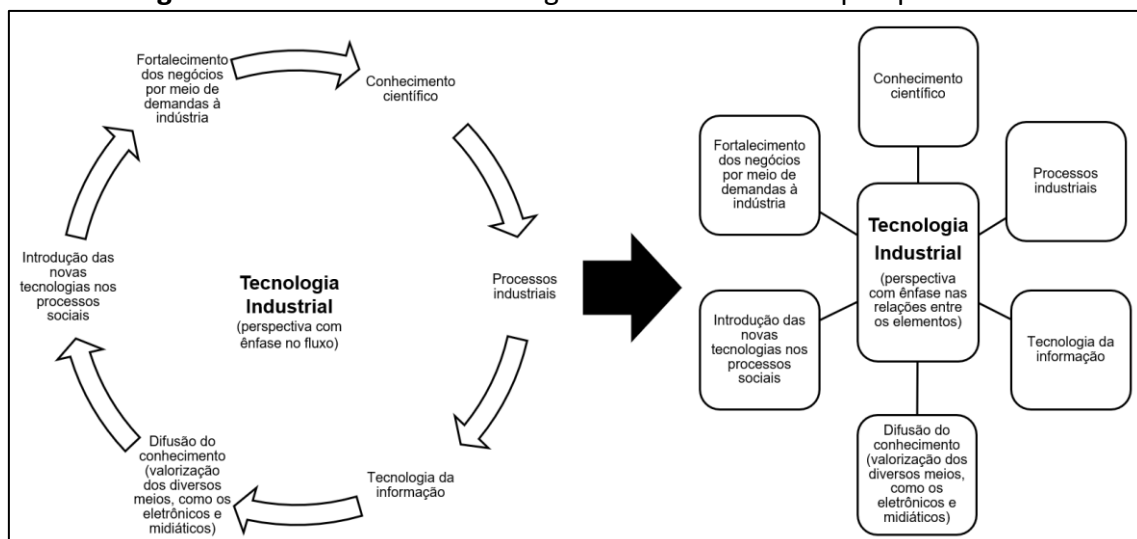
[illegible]

Fortalecimento dos negócios por meio de demandas à indústria

Conhecimento científico

Processos industriais

Tecnologia da informação

Difusão do conhecimento (valorização dos diversos meios, como os eletrônicos e midiáticos)

Introdução das novas tecnologias nos processos sociais

Tecnologia Industrial
(perspectiva com ênfase no fluxo)

Conhecimento científico

Fortalecimento dos negócios por meio de demandas à indústria

Processos industriais

Tecnologia Industrial
(perspectiva com ênfase nas relações entre os elementos)

Introdução das novas tecnologias nos processos sociais

Tecnologia da informação

Difusão do conhecimento (valorização dos diversos meios, como os eletrônicos e midiáticos)